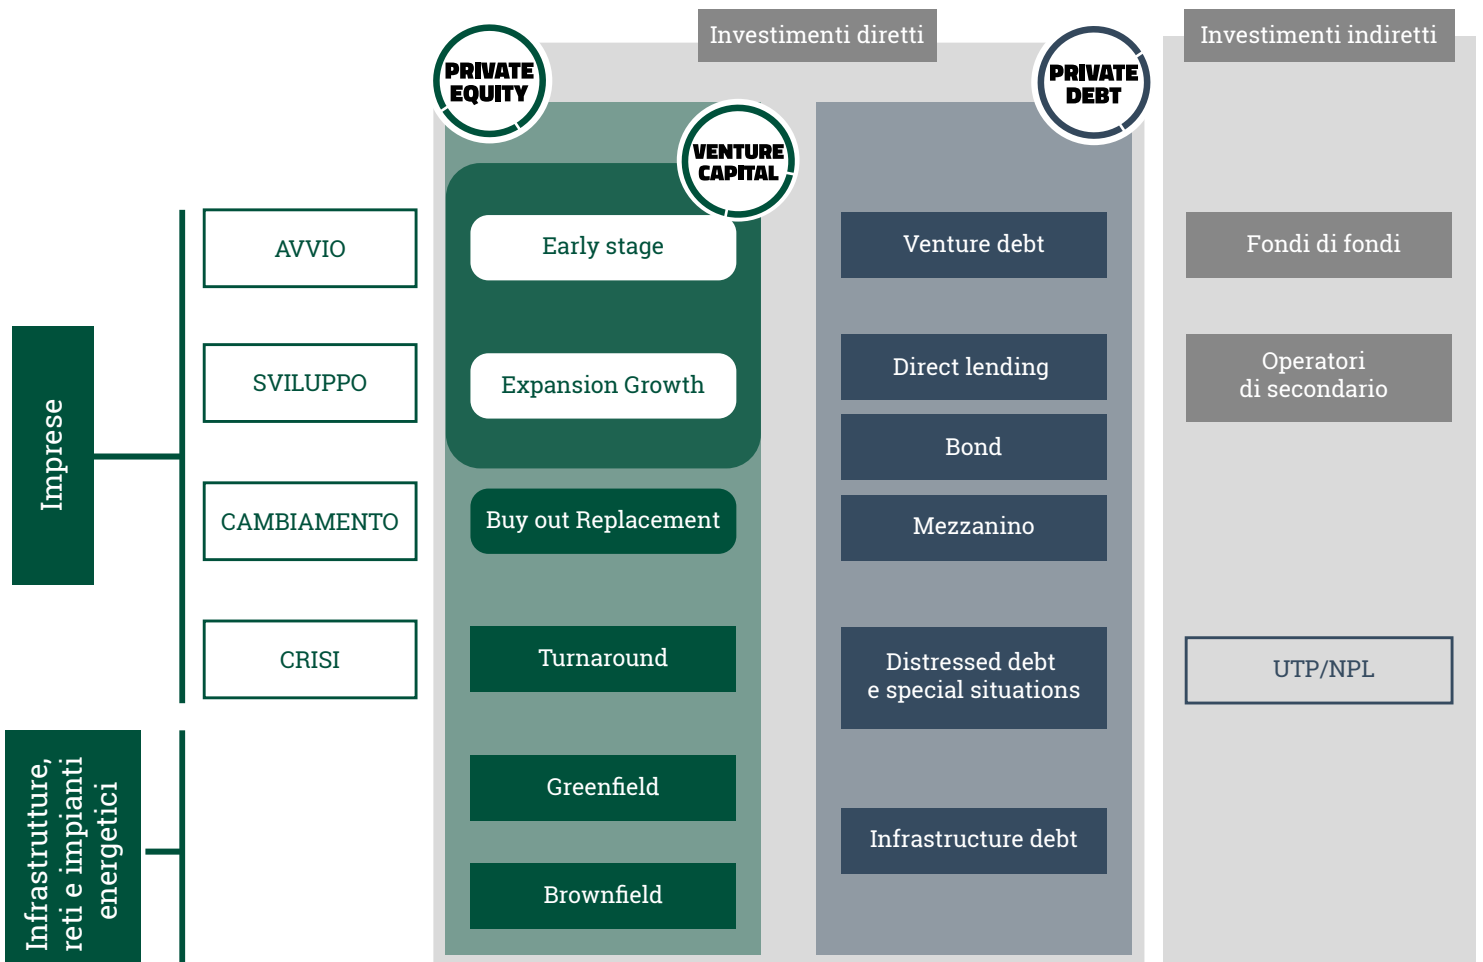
Investimenti diretti

Investimenti indiretti

PRIVATE EQUITY

VENTURE CAPITAL

PRIVATE DEBT

Imprese

AVVIO

SVILUPPO

CAMBIAMENTO

CRISI

Infrastrutture, reti e impianti energetici

Early stage

Expansion Growth

Buy out Replacement

Turnaround

Greenfield

Brownfield

Venture debt

Direct lending

Bond

Mezzanino

Distressed debt e special situations

Infrastructure debt

Fondi di fondi

Operatori di secondario

UTP/NPL